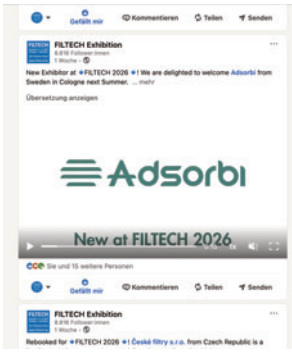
Gefällt mir Kommentieren Teilen Senden

FILTECH Exhibition
6.816 Follower:innen
1 Woche •

New Exhibitor at ✦FILTECH 2026 ✦! We are delighted to welcome Adsorbi from Sweden in Cologne next Summer. ... mehr

Übersetzung anzeigen

Adsorbi

New at FILTECH 2026

Sie und 15 weitere Personen

Gefällt mir Kommentieren Teilen Senden

FILTECH Exhibition
6.816 Follower:innen
1 Woche •

Rebooked for ✦FILTECH 2026 ✦! České filtry s.r.o. from Czech Republic is a